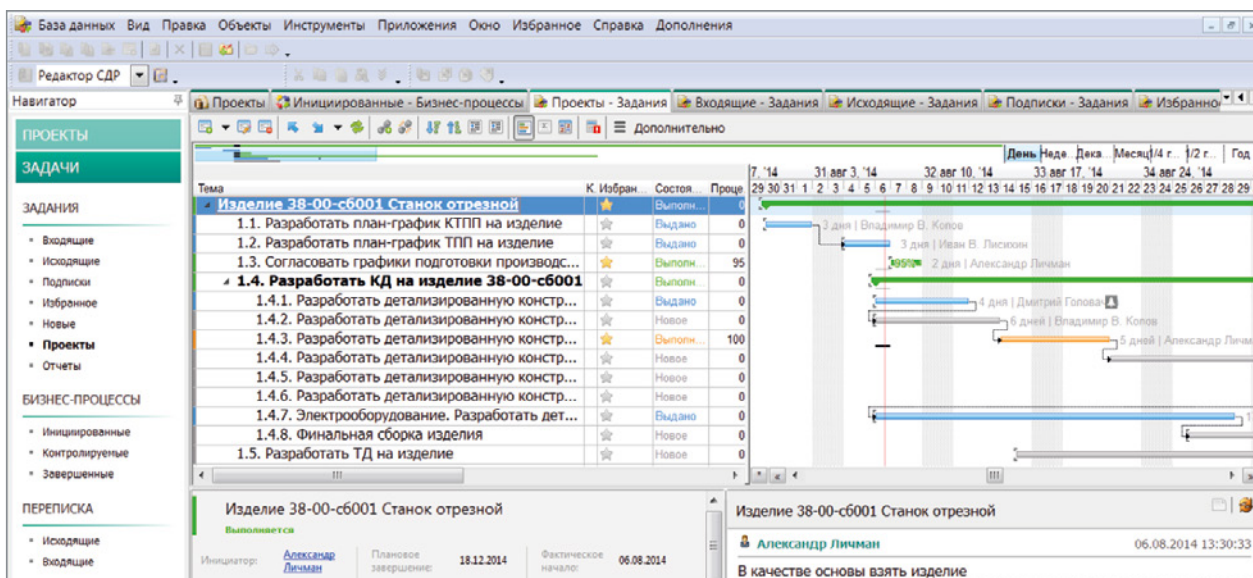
База данных Вид Правка Объекты Инструменты Приложения Окно Избранное Справка Дополнения

Редактор СДР

Навигатор

ПРОЕКТЫ
ЗАДАЧИ

ЗАДАНИЯ
• Входящие
• Исходящие
• Подписки
• Избранное
• Новые
• Проекты
• Отчеты

БИЗНЕС-ПРОЦЕССЫ
• Инициированные
• Контролируемые
• Завершенные

ПЕРЕПИСКА
• Исходящие
• Входящие

Проекты | Инициированные - Бизнес-процессы | Проекты - Задания | Входящие - Задания | Исходящие - Задания | Подписки - Задания | Избранно

Дополнительно

День Неде Дека Месяц 1/4 г 1/2 г Год

7, '14 31 авг 3, '14 32 авг 10, '14 33 авг 17, '14 34 авг 24, '14
29 30 31 1 2 3 4 5 6 7 8 9 10 11 12 13 14 15 16 17 18 19 20 21 22 23 24 25 26 27 28 29

| Тема | К | Избран | Состоя | Проце |
|---|---|---|---|---|
| Изделие 38-00-сб001 Станок отрезной | | | Выполн | 0 |
| 1.1. Разработать план-график КТПП на изделие | | | Выдано | 0 |
| 1.2. Разработать план-график ТПП на изделие | | | Выдано | 0 |
| 1.3. Согласовать графики подготовки производс... | | | Выполн | 95 |
| 1.4. Разработать КД на изделие 38-00-сб001 | | | Выполн | 0 |
| 1.4.1. Разработать детализированную констр... | | | Выдано | 0 |
| 1.4.2. Разработать детализированную констр... | | | Новое | 0 |
| 1.4.3. Разработать детализированную констр... | | | Выполн | 100 |
| 1.4.4. Разработать детализированную констр... | | | Новое | 0 |
| 1.4.5. Разработать детализированную констр... | | | Новое | 0 |
| 1.4.6. Разработать детализированную констр... | | | Новое | 0 |
| 1.4.7. Электрооборудование. Разработать дет... | | | Выдано | 0 |
| 1.4.8. Финальная сборка изделия | | | Новое | 0 |
| 1.5. Разработать ТД на изделие | | | Новое | 0 |

3 дня | Владимир В. Копов
3 дня | Иван Н. Лисихин
95% 2 дня | Александр Личман
4 дня | Дмитрий Голова
6 дней | Владимир В. Копов
5 дней | Александр Лича

Изделие 38-00-сб001 Станок отрезной
Выполняется
Инициатор: Александр Личман
Плановое завершение: 18.12.2014
Фактическое начало: 06.08.2014

Изделие 38-00-сб001 Станок отрезной
Александр Личман 06.08.2014 13:30:33
В качестве основы взять изделие